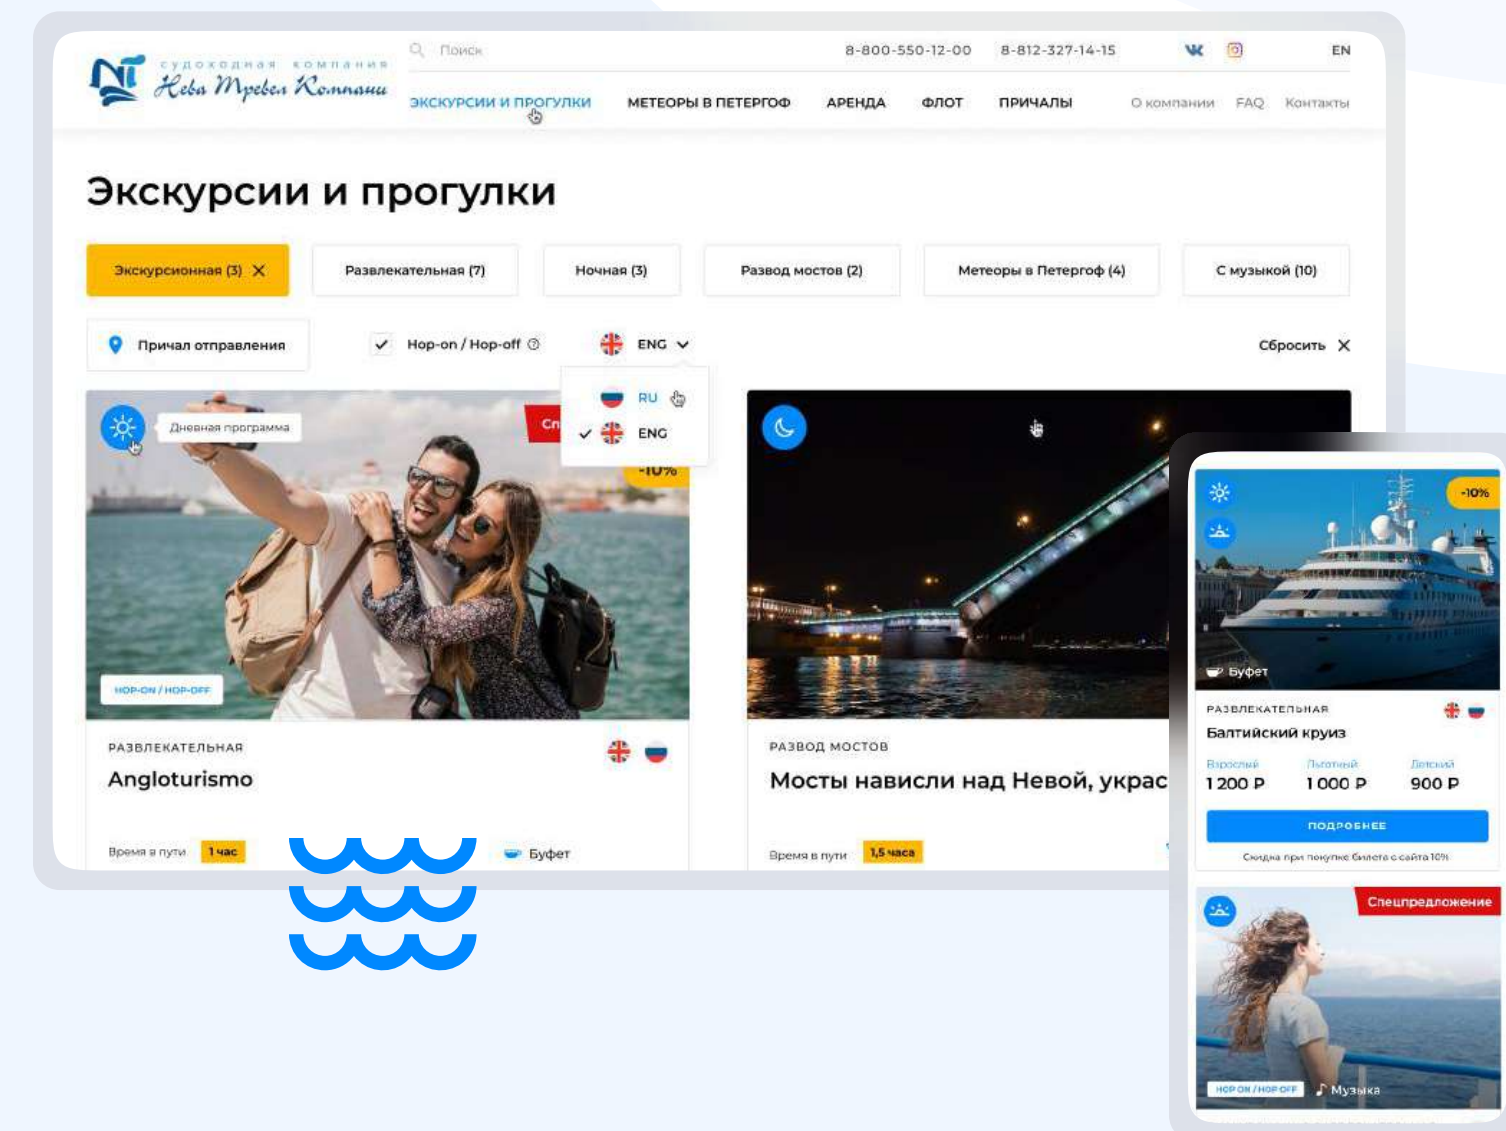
судоходная компания
Нева Тревел Компани

Поиск
8-800-550-12-00
8-812-327-14-15
EN

ЭКСКУРСИИ И ПРОГУЛКИ
МЕТЕОРЫ В ПЕТЕРГОФ
АРЕНДА
ФЛОТ
ПРИЧАЛЫ
О компании
FAQ
Контакты

Экскурсии и прогулки

Экскурсионная (3) ✕
Развлекательная (7)
Ночная (3)
Развод мостов (2)
Метеоры в Петергоф (4)
С музыкой (10)

Причал отправления
Hop-on / Hop-off
ENG
Сбросить ✕

RU
ENG

Дневная программа
Сп
-10%
HOP-ON / HOP-OFF

РАЗВЛЕКАТЕЛЬНАЯ
Angloturismo
Время в пути 1 час
Буфет

РАЗВОД МОСТОВ
Мосты нависли над Невой, украс
Время в пути 1,5 часа

-10%
Буфет
РАЗВЛЕКАТЕЛЬНАЯ
Балтийский круиз
Взрослый 1 200 ₽
Льготный 1 000 ₽
Детский 900 ₽
ПОДРОБНЕЕ
Скидка при покупке билета с сайта 10%

Спецпредложение
HOP ON / HOP OFF
Музыка